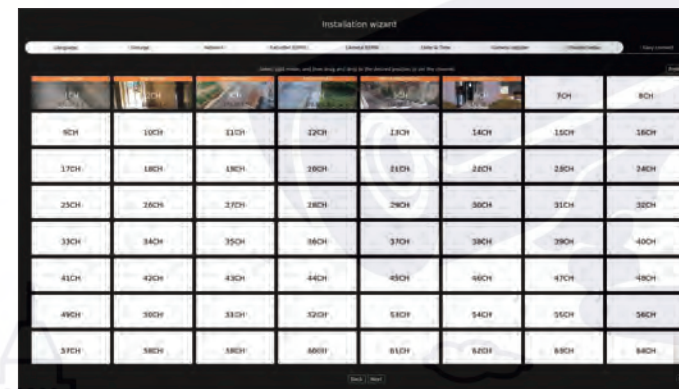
Installation wizard

Language | Storage | Network | Subscriber (DDNS) | General DDNS | Date & Time | Camera register | Channel setup | Easy connect

Select right mode, and then drag and drop to the desired position to set the channel.

| 1CH | 2CH | 3CH | 4CH | 5CH | 6CH | 7CH | 8CH |
|---|---|---|---|---|---|---|---|
| 9CH | 10CH | 11CH | 12CH | 13CH | 14CH | 15CH | 16CH |
| 17CH | 18CH | 19CH | 20CH | 21CH | 22CH | 23CH | 24CH |
| 25CH | 26CH | 27CH | 28CH | 29CH | 30CH | 31CH | 32CH |
| 33CH | 34CH | 35CH | 36CH | 37CH | 38CH | 39CH | 40CH |
| 41CH | 42CH | 43CH | 44CH | 45CH | 46CH | 47CH | 48CH |
| 49CH | 50CH | 51CH | 52CH | 53CH | 54CH | 55CH | 56CH |
| 57CH | 58CH | 59CH | 60CH | 61CH | 62CH | 63CH | 64CH |

Back | Next